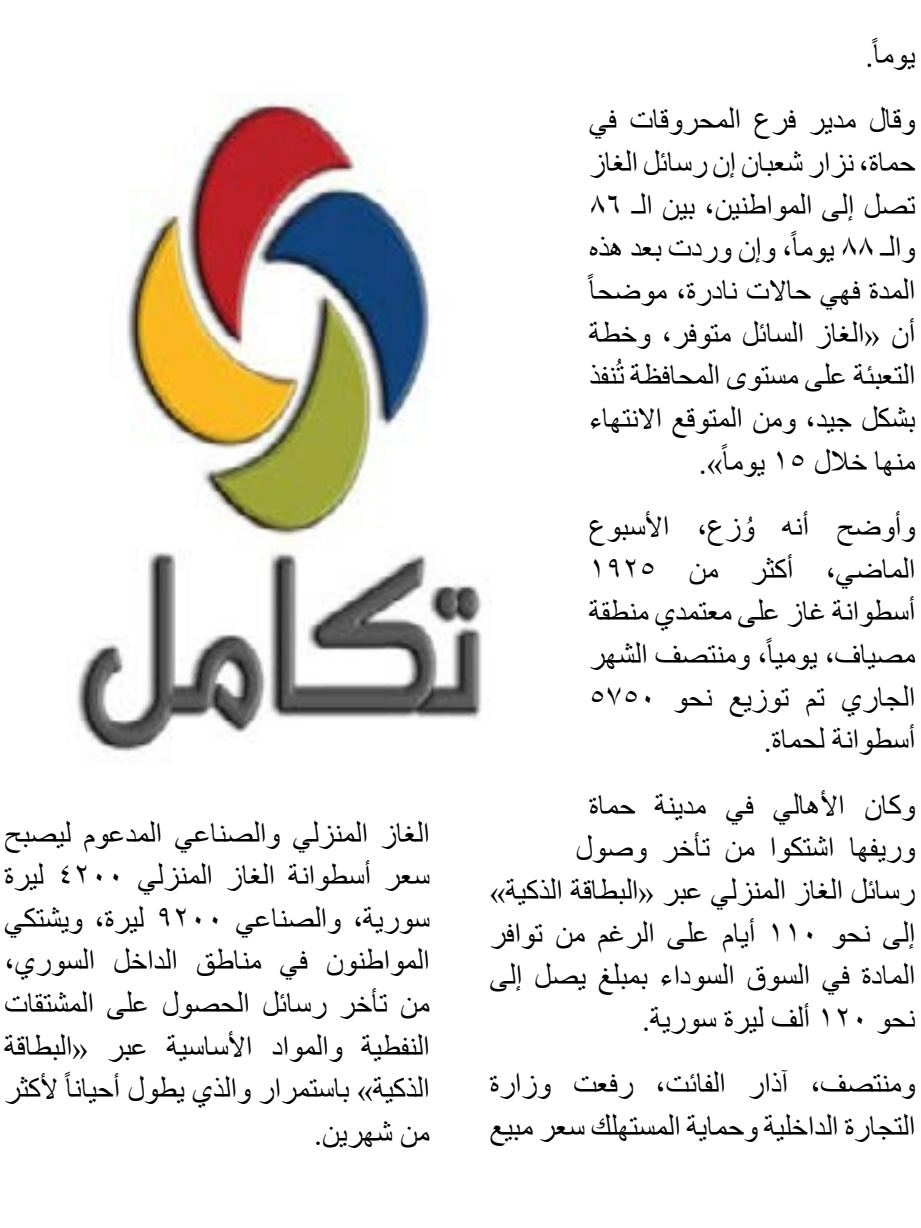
يوماً.

وقال مدير فرع المحروقات في حماة، نزار شعبان إن رسائل الغاز تصل إلى المواطنين، بين الـ ٨٦ والـ ٨٨ يوماً، وإن وردت بعد هذه المدة فهي حالات نادرة، موضحاً أن «الغاز السائل متوفر، وخطة التعبئة على مستوى المحافظة تُنفذ بشكل جيد، ومن المتوقع الانتهاء منها خلال ١٥ يوماً».

وأوضح أنه وُزع، الأسبوع الماضي، أكثر من ١٩٢٥ أسطوانة غاز على معتمدي منطقة مصياف، يومياً، ومنتصف الشهر الجاري تم توزيع نحو ٥٧٥٠ أسطوانة لحماة.

وكان الأهالي في مدينة حماة وريفها اشتكوا من تأخر وصول رسائل الغاز المنزلي عبر «البطاقة الذكية» إلى نحو ١١٠ أيام على الرغم من توافر المادة في السوق السوداء بمبلغ يصل إلى نحو ١٢٠ ألف ليرة سورية.

ومنتصف، آذار الفائت، رفعت وزارة التجارة الداخلية وحماية المستهلك سعر مبيع

تكامل

الغاز المنزلي والصناعي المدعوم ليصبح سعر أسطوانة الغاز المنزلي ٤٢٠٠ ليرة سورية، والصناعي ٩٢٠٠ ليرة، ويشتكي المواطنون في مناطق الداخل السوري، من تأخر رسائل الحصول على المشتقات النفطية والمواد الأساسية عبر «البطاقة الذكية» باستمرار والذي يطول أحياناً لأكثر من شهرين.